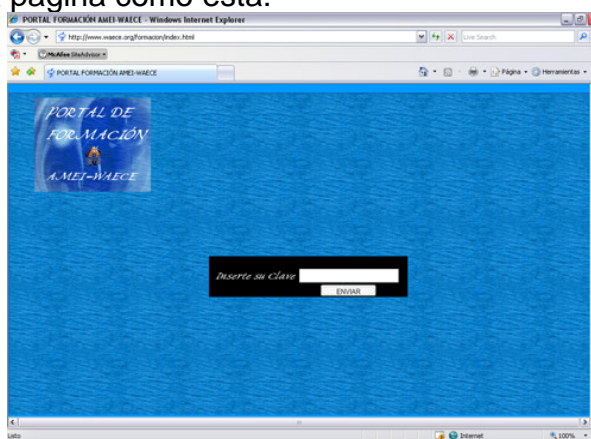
página como ésta:

PORTAL FORMACIÓN AMEI-WAECE - Windows Internet Explorer

http://www.waece.org/formacion/index.html

Live Search

McAfee SiteAdvisor

PORTAL FORMACIÓN AMEI-WAECE

Página Herramientas

PORTAL DE FORMACIÓN AMEI-WAECE

Inserte su Clave

ENVIAR

Listo

Internet

100%